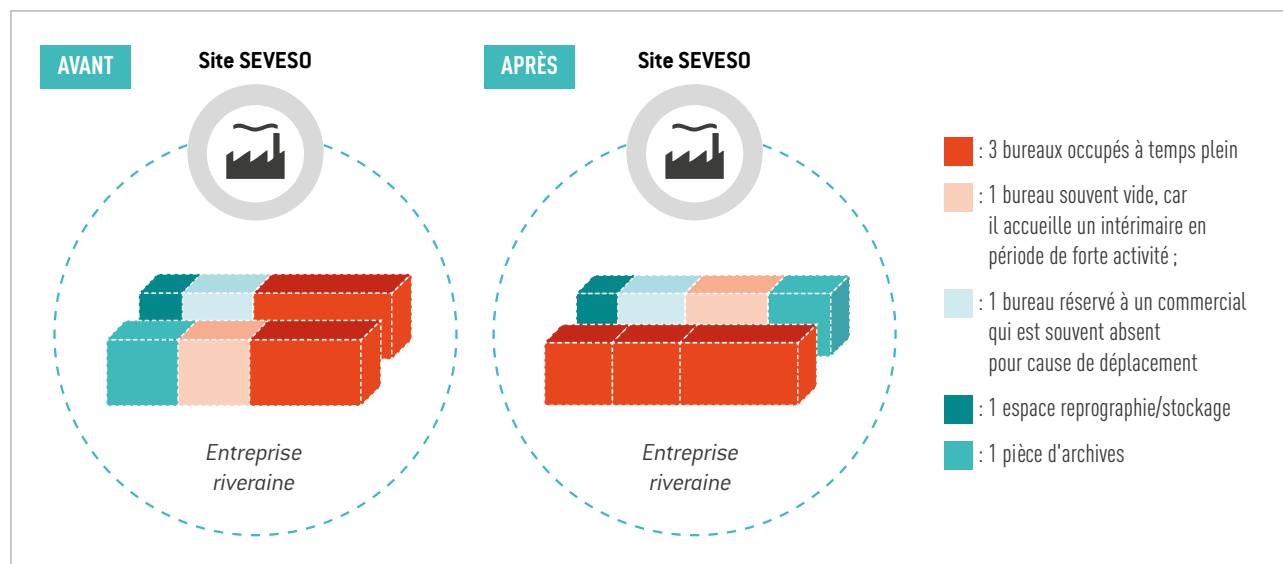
AVANT

Site SEVESO

Entreprise riveraine

APRÈS

Site SEVESO

Entreprise riveraine

: 3 bureaux occupés à temps plein

: 1 bureau souvent vide, car il accueille un intérimaire en période de forte activité ;

: 1 bureau réservé à un commercial qui est souvent absent pour cause de déplacement

: 1 espace reprographie/stockage

: 1 pièce d'archives